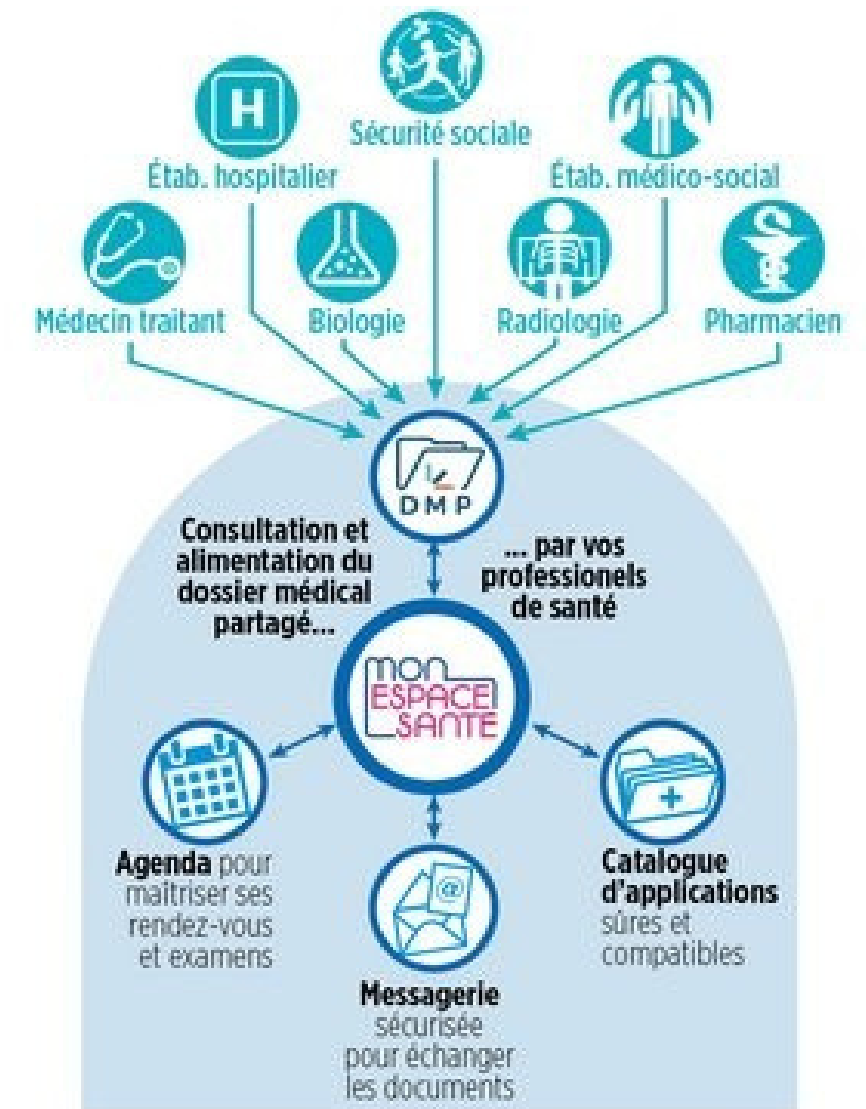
Sécurité sociale

Étab. hospitalier

Étab. médico-social

Médecin traitant

Biologie

Radiologie

Pharmacien

DMP

Consultation et alimentation du dossier médical partagé...

... par vos professionels de santé

mon ESPACE SANTÉ

Agenda pour maitriser ses rendez-vous et examens

Catalogue d'applications sûres et compatibles

Messagerie sécurisée pour échanger les documents